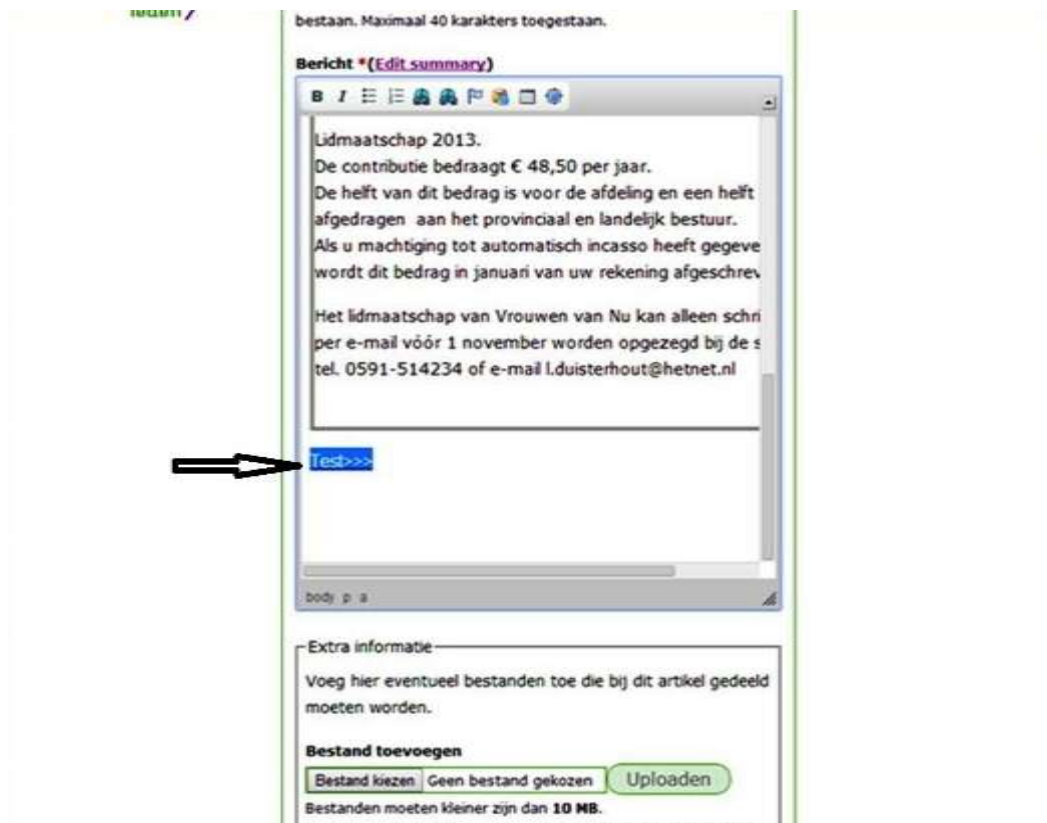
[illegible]

bestaan. Maximaal 40 karakters toegestaan.

Bericht *(Edit summary)

B I

Lidmaatschap 2013.
De contributie bedraagt € 48,50 per jaar.
De helft van dit bedrag is voor de afdeling en een helft afgedragen aan het provinciaal en landelijk bestuur.
Als u machtiging tot automatisch incasso heeft gegeve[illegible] wordt dit bedrag in januari van uw rekening afgeschrev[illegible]

Het lidmaatschap van Vrouwen van Nu kan alleen schri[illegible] per e-mail vóór 1 november worden opgezegd bij de s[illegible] tel. 0591-514234 of e-mail l.duisterhout@hetnet.nl

Test>>>

body p a

Extra informatie

Voeg hier eventueel bestanden toe die bij dit artikel gedeeld moeten worden.

Bestand toevoegen

Bestand kiezen Geen bestand gekozen Uploaden

Bestanden moeten kleiner zijn dan 10 MB.